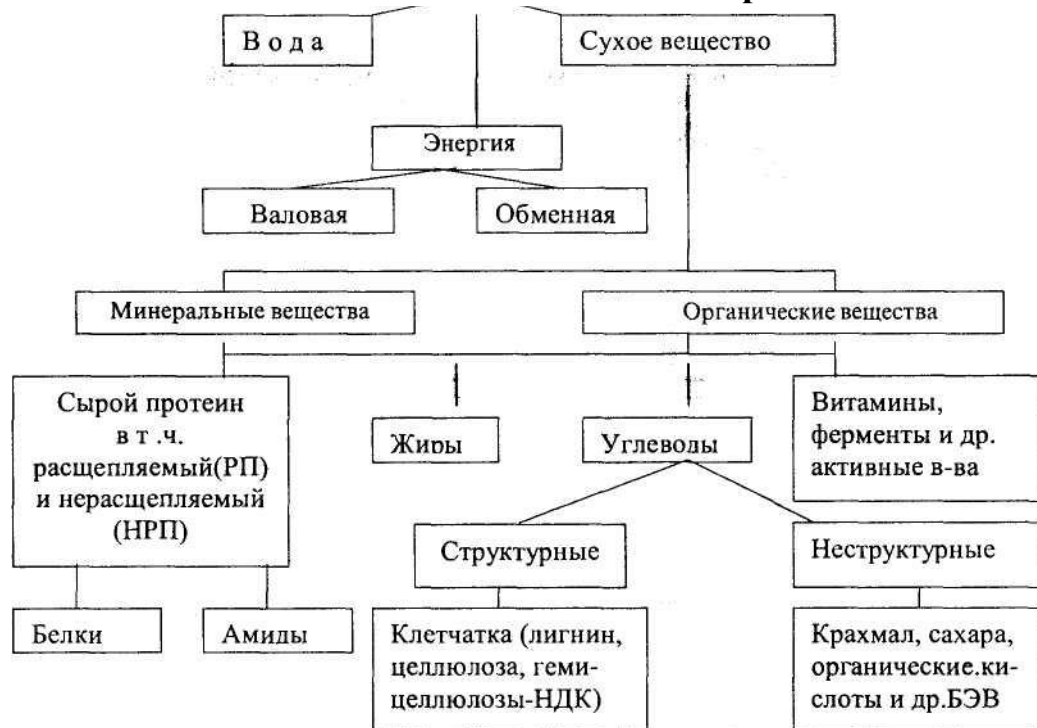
Вода

Сухое вещество

Энергия

Валовая

Обменная

Минеральные вещества

Органические вещества

Сырой протеин в т.ч. расщепляемый(РП) и нерасщепляемый (НРП)

Жиры

Углеводы

Витамины, ферменты и др. активные в-ва

Структурные

Неструктурные

Белки

Амиды

Клетчатка (лигнин, целлюлоза, гемицеллюлозы-НДК)

Крахмал, сахара, органические.кислоты и др.БЭВ